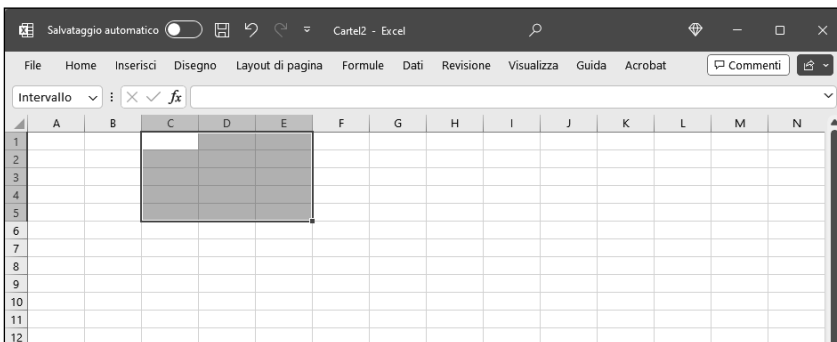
Salvataggio automatico

Cartel2 - Excel

File Home Inserisci Disegno Layout di pagina Formule Dati Revisione Visualizza Guida Acrobat

Commenti

Intervallo

$f_x$

| | A | B | C | D | E | F | G | H | I | J | K | L | M | N |
|---|---|---|---|---|---|---|---|---|---|---|---|---|---|---|
| 1 | | | | | | | | | | | | | | |
| 2 | | | | | | | | | | | | | | |
| 3 | | | | | | | | | | | | | | |
| 4 | | | | | | | | | | | | | | |
| 5 | | | | | | | | | | | | | | |
| 6 | | | | | | | | | | | | | | |
| 7 | | | | | | | | | | | | | | |
| 8 | | | | | | | | | | | | | | |
| 9 | | | | | | | | | | | | | | |
| 10 | | | | | | | | | | | | | | |
| 11 | | | | | | | | | | | | | | |
| 12 | | | | | | | | | | | | | | |